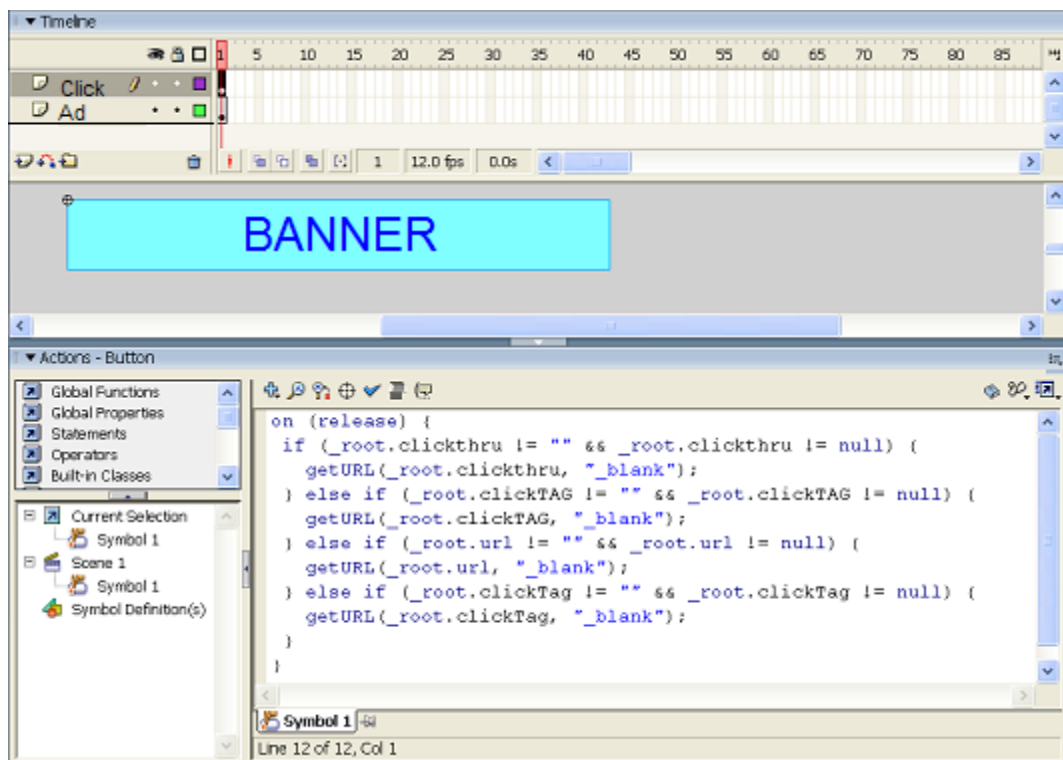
▼ Timeline

1 5 10 15 20 25 30 35 40 45 50 55 60 65 70 75 80 85

Click

Ad

1 12.0 fps 0.0s

BANNER

▼ Actions - Button

Global Functions
Global Properties
Statements
Operators
Built-in Classes

Current Selection
Symbol 1
Scene 1
Symbol 1
Symbol Definition(s)

on (release) {
 if (_root.clickthru != "" && _root.clickthru != null) {
   getURL(_root.clickthru, "_blank");
 } else if (_root.clickTAG != "" && _root.clickTAG != null) {
   getURL(_root.clickTAG, "_blank");
 } else if (_root.url != "" && _root.url != null) {
   getURL(_root.url, "_blank");
 } else if (_root.clickTag != "" && _root.clickTag != null) {
   getURL(_root.clickTag, "_blank");
 }
}

Symbol 1

Line 12 of 12, Col 1